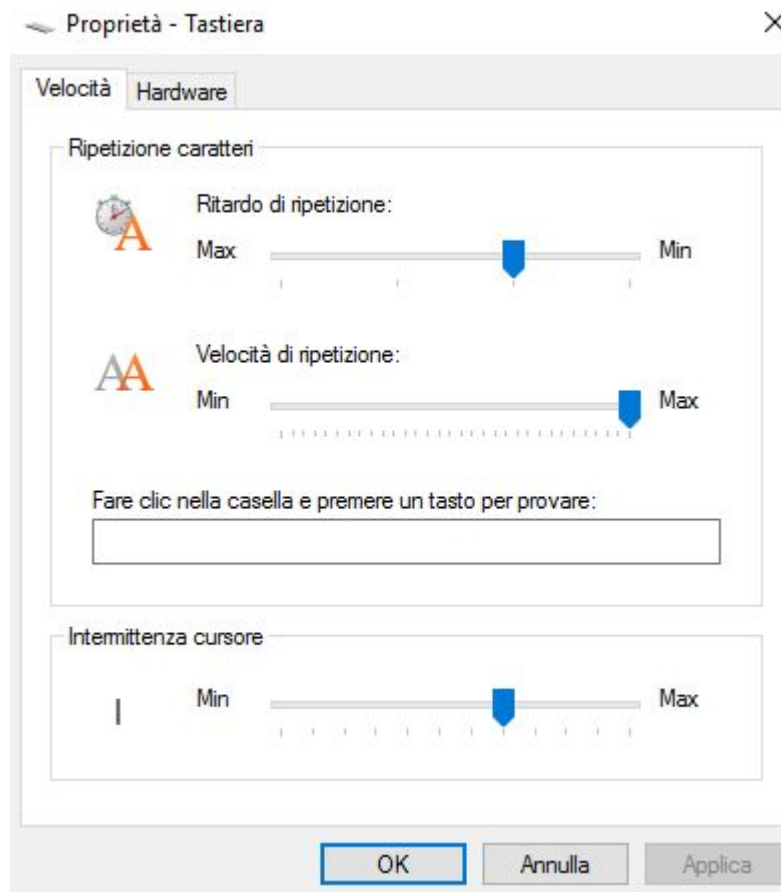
Proprietà - Tastiera

×

Velocità

Hardware

Ripetizione caratteri

Ritardo di ripetizione:

Max

Min

Velocità di ripetizione:

Min

Max

Fare clic nella casella e premere un tasto per provare:

Intermittenza cursore

Min

Max

OK

Annulla

Applica